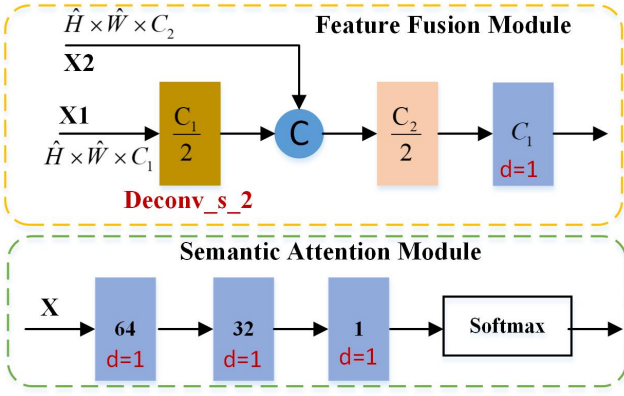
$\hat{H} \times \hat{W} \times C_2$

Feature Fusion Module

X2

X1

$\hat{H} \times \hat{W} \times C_1$

$\frac{C_1}{2}$

Deconv_s_2

C

$\frac{C_2}{2}$

$C_1$

d=1

Semantic Attention Module

X

64

d=1

32

d=1

1

d=1

Softmax